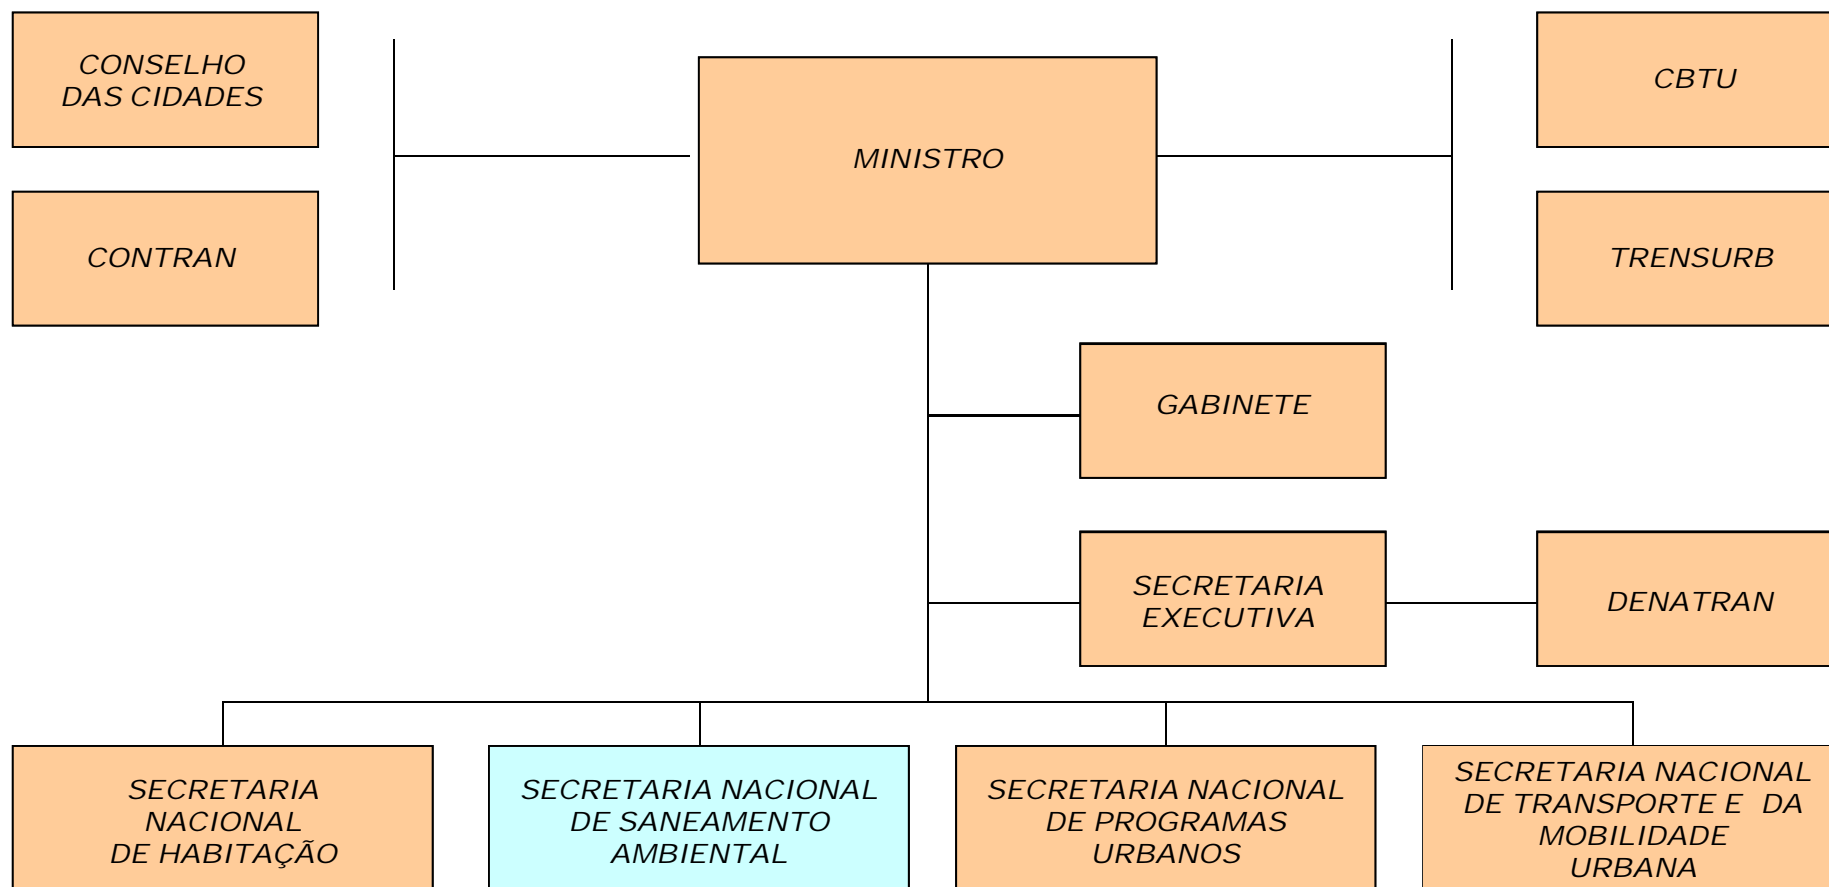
CONSELHO DAS CIDADES

CONTRAN

MINISTRO

CBTU

TRENSURB

GABINETE

SECRETARIA EXECUTIVA

DENATRAN

SECRETARIA NACIONAL DE HABITAÇÃO

SECRETARIA NACIONAL DE SANEAMENTO AMBIENTAL

SECRETARIA NACIONAL DE PROGRAMAS URBANOS

SECRETARIA NACIONAL DE TRANSPORTE E DA MOBILIDADE URBANA